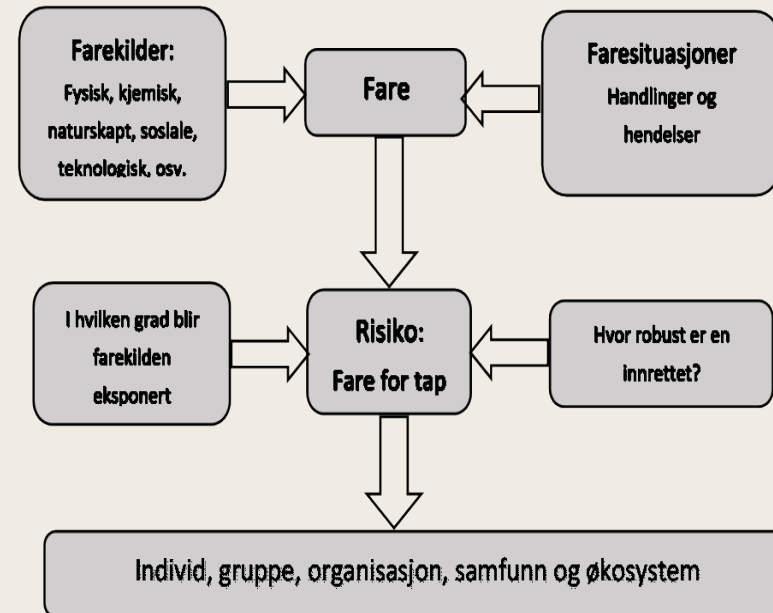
Farekilder:
Fysisk, kjemisk, naturskapt, sosiale, teknologisk, osv.

Fare

Faresituasjoner
Handlinger og hendelser

I hvilken grad blir farekilden eksponert

Risiko:
Fare for tap

Hvor robust er en innrettet?

Individ, gruppe, organisasjon, samfunn og økosystem